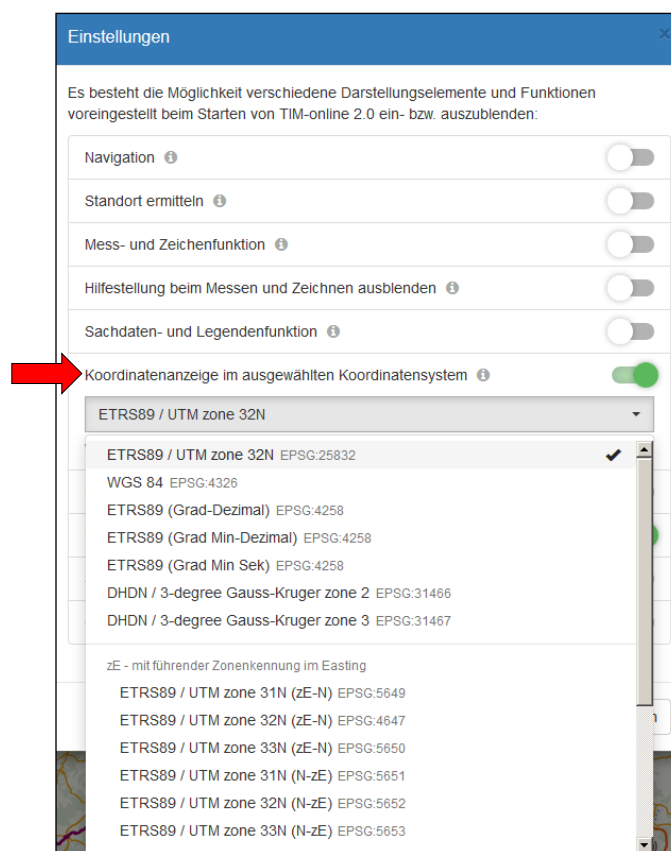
Einstellungen

Es besteht die Möglichkeit verschiedene Darstellungelemente und Funktionen voreingestellt beim Starten von TIM-online 2.0 ein- bzw. auszublenden:

Navigation

Standort ermitteln

Mess- und Zeichenfunktion

Hilfestellung beim Messen und Zeichnen ausblenden

Sachdaten- und Legendenfunktion

Koordinatenanzeige im ausgewählten Koordinatensystem

ETRS89 / UTM zone 32N

ETRS89 / UTM zone 32N EPSG:25832
WGS 84 EPSG:4326
ETRS89 (Grad-Dezimal) EPSG:4258
ETRS89 (Grad Min-Dezimal) EPSG:4258
ETRS89 (Grad Min Sek) EPSG:4258
DHDN / 3-degree Gauss-Kruger zone 2 EPSG:31466
DHDN / 3-degree Gauss-Kruger zone 3 EPSG:31467

zE - mit führender Zonenkennung im Easting
ETRS89 / UTM zone 31N (zE-N) EPSG:5649
ETRS89 / UTM zone 32N (zE-N) EPSG:4647
ETRS89 / UTM zone 33N (zE-N) EPSG:5650
ETRS89 / UTM zone 31N (N-zE) EPSG:5651
ETRS89 / UTM zone 32N (N-zE) EPSG:5652
ETRS89 / UTM zone 33N (N-zE) EPSG:5653